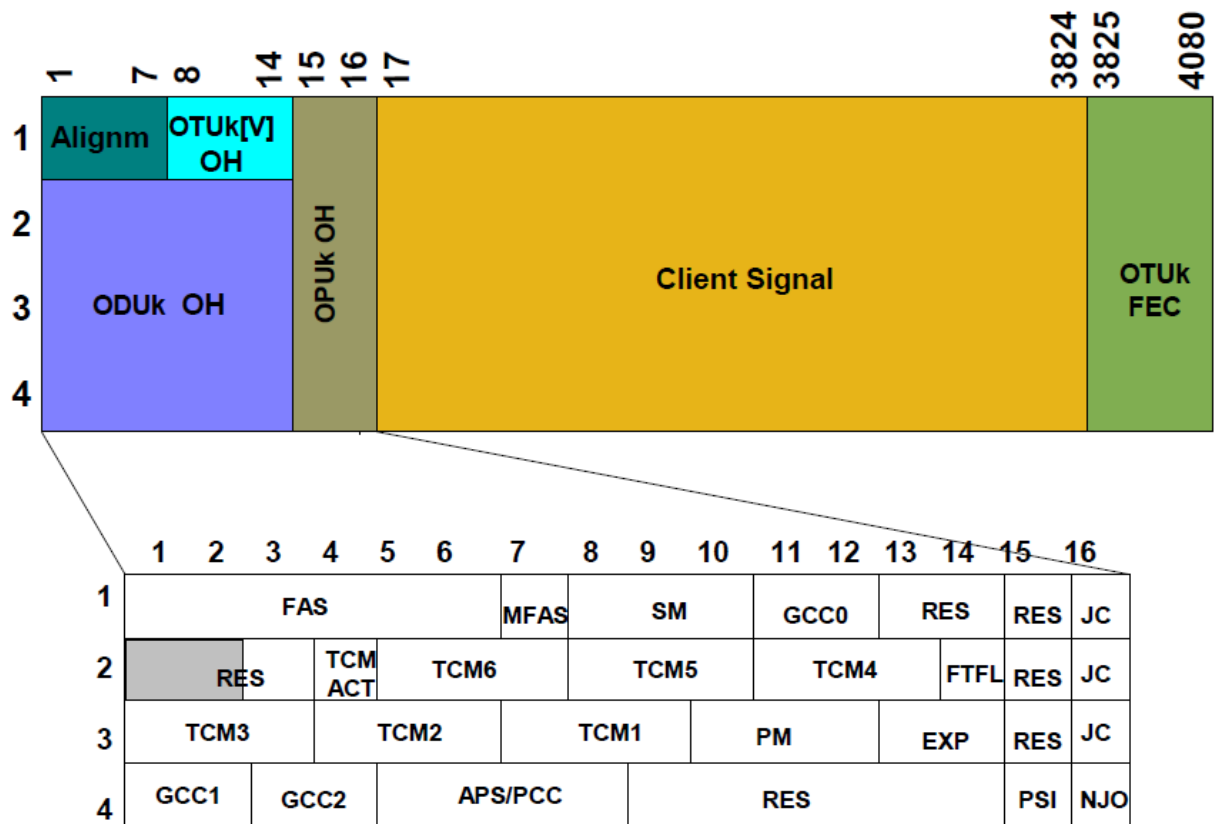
1 7 8 14 15 16 17 3824 3825 4080

1 Alignm OTUk[V] OH
2
3 ODUk OH OPUk OH Client Signal OTUk FEC
4

1 2 3 4 5 6 7 8 9 10 11 12 13 14 15 16

| | | | | | | | |
|---|---|---|---|---|---|---|---|
| 1 | FAS | MFAS | SM | GCC0 | RES | RES | JC |
| 2 | RES | TCM ACT | TCM6 | TCM5 | TCM4 | FTFL | RES | JC |
| 3 | TCM3 | TCM2 | TCM1 | PM | EXP | RES | JC |
| 4 | GCC1 | GCC2 | APS/PCC | RES | PSI | NJO | |